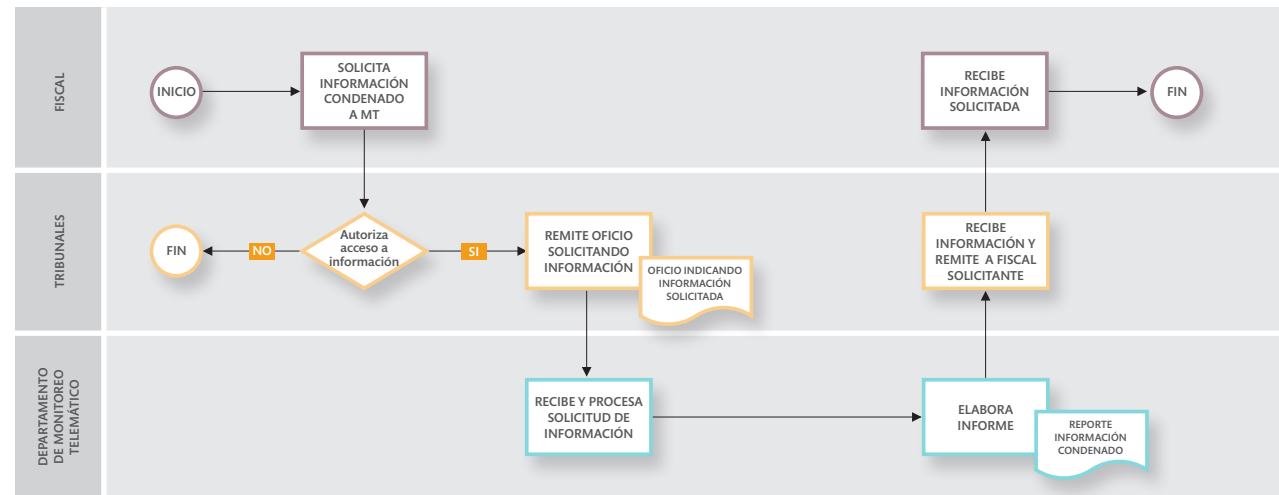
FISCAL

INICIO

SOLICITA INFORMACIÓN CONDENADO A MT

RECIBE INFORMACIÓN SOLICITADA

FIN

TRIBUNALES

FIN

NO

Autoriza acceso a información

SI

REMITE OFICIO SOLICITANDO INFORMACIÓN

OFICIO INDICANDO INFORMACIÓN SOLICITADA

RECIBE INFORMACIÓN Y REMITE A FISCAL SOLICITANTE

DEPARTAMENTO DE MONITOREO TELEMÁTICO

RECIBE Y PROCESA SOLICITUD DE INFORMACIÓN

ELABORA INFORME

REPORTE INFORMACIÓN CONDENADO